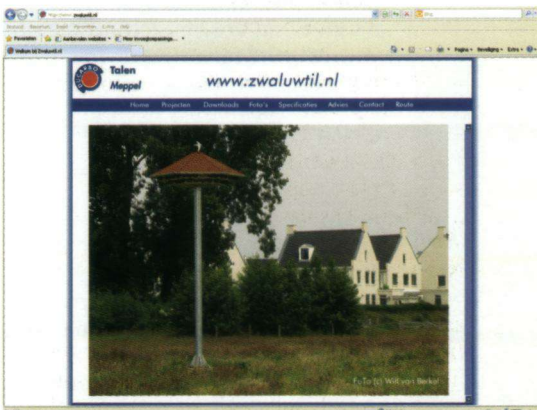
http://www.zwaluwtil.nl
Favorieten
Aanbevolen websites
Meer invoegtoepassingen
Welkom bij Zwaluwtil.nl
Pagina
Beveiliging
Extra

Talen
Meppel
www.zwaluwtil.nl

Home
Projecten
Downloads
Foto's
Specificaties
Advies
Contact
Route

Foto (c) Wil van Berkel